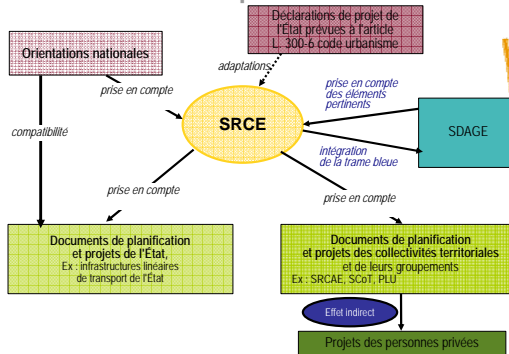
Déclarations de projet de l'État prévues à l'article L. 300-6 code urbanisme

Orientations nationales

adaptations

prise en compte

prise en compte des éléments pertinents

SRCE

SDAGE

compatibilité

intégration de la trame bleue

prise en compte

prise en compte

Documents de planification et projets de l'État, Ex : infrastructures linéaires de transport de l'État

Documents de planification et projets des collectivités territoriales et de leurs groupements Ex : SRCAE, SCoT, PLU

Effet indirect

Projets des personnes privées